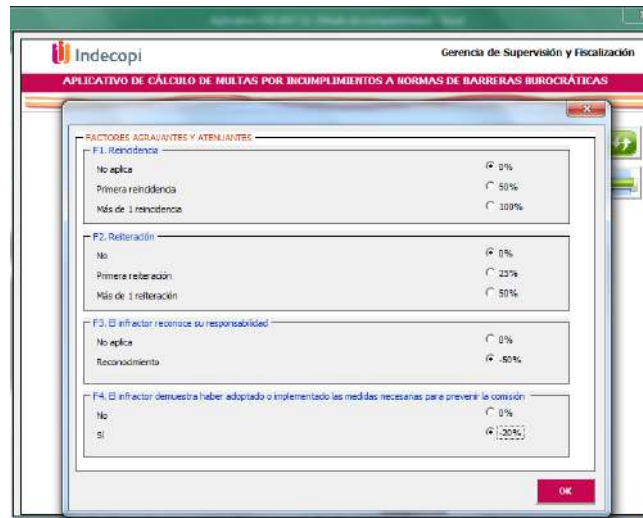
Indecopi

Gerencia de Supervisión y Fiscalización

APLICATIVO DE CÁLCULO DE MULTAS POR INCUMPLIMIENTOS A NORMAS DE BARRERAS BUROCRÁTICAS

FACTORES AGRAVANTES Y ATENUANTES

F1. Reincidencia

No aplica 0%

Primera reincidencia 50%

Más de 1 reincidencia 100%

F2. Reiteración

No 0%

Primera reiteración 25%

Más de 1 reiteración 50%

F3. El infractor reconoce su responsabilidad

No aplica 0%

Reconocimiento -50%

F4. El infractor demuestra haber adoptado o implementado las medidas necesarias para prevenir la comisión

No 0%

Sí -20%

OK